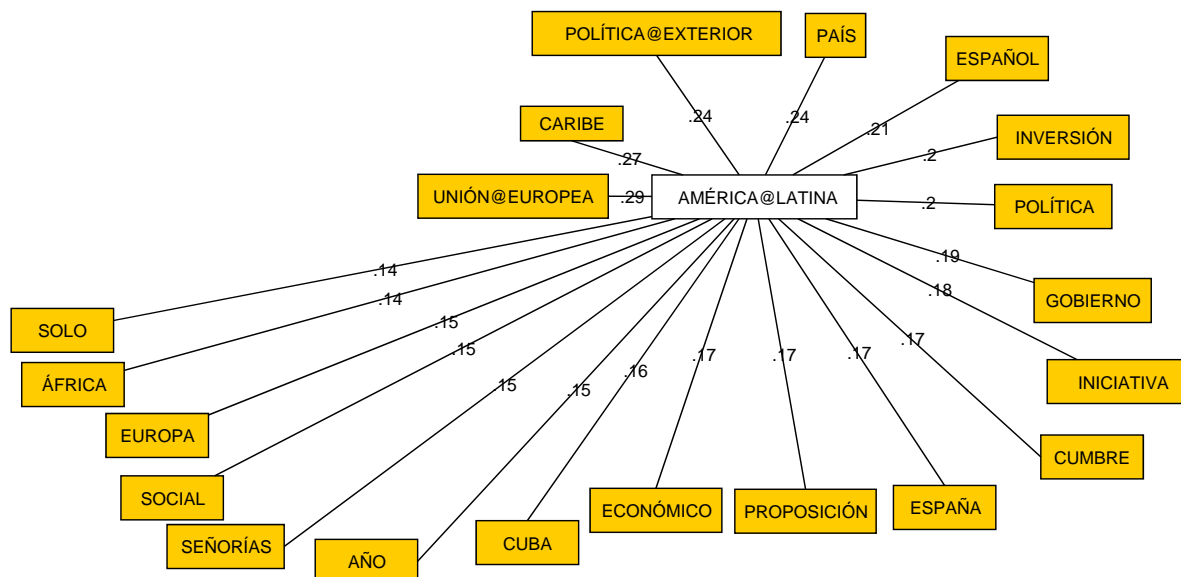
POLÍTICA@EXTERIOR
PAÍS
ESPAÑOL
CARIBE
.24
.24
.21
INVERSIÓN
.27
.2
UNIÓN@EUROPEA
.29
AMÉRICA@LATINA
.2
POLÍTICA
.19
.14
.18
GOBIERNO
.14
SOLO
.15
.17
.15
INICIATIVA
ÁFRICA
.15
.16
.17
.17
.17
.15
EUROPA
CUMBRE
SOCIAL
ECONÓMICO
PROPOSICIÓN
ESPAÑA
SEÑORÍAS
CUBA
AÑO